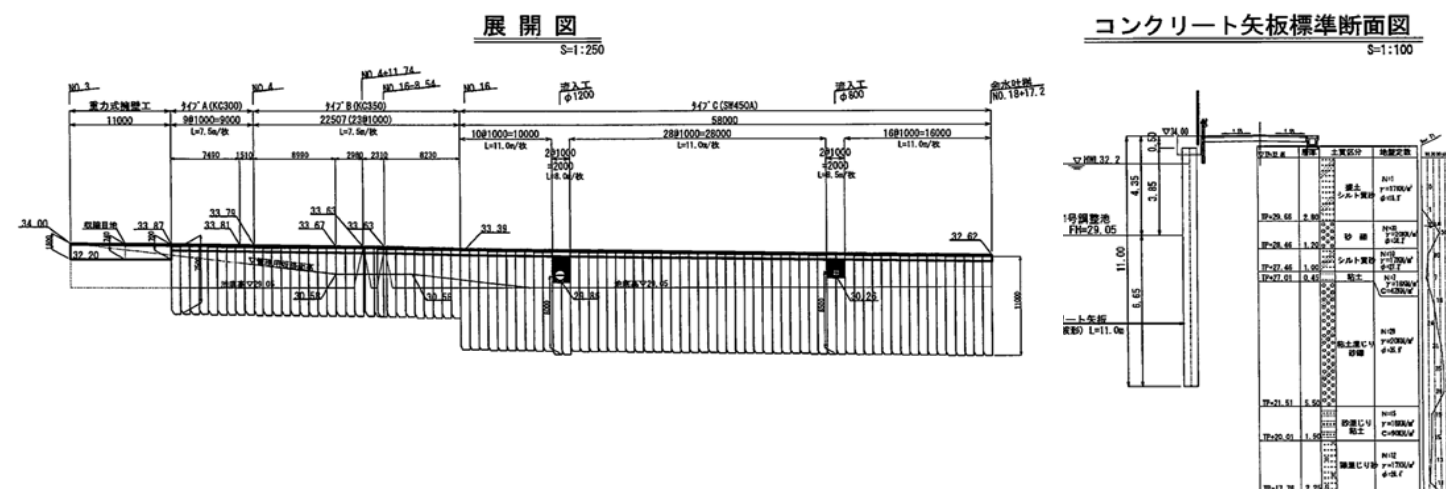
展 開 図
S=1:250

コンクリート矢板標準断面図
S=1:100

NO.3
NO.4
NO.4+11.74
NO.16-8.54
NO.16
流入工
φ1200
流入工
φ800
余水吐側
NO.18+17.2

重力式擁壁工
タイプA(KC300)
タイプB(KC350)
タイプC(SW450A)

11000
9@1000=9000
L=7.5m/枚
22507(23@1000)
L=7.5m/枚
58000
10@1000=10000
L=11.0m/枚
28@1000=28000
L=11.0m/枚
16@1000=16000
L=11.0m/枚
2@1000
=2000
L=8.0m/枚
2@1000
=2000
L=8.5m/枚

7490
1510
8990
2980
2310
8230

34.00
33.87
33.79
33.81
33.63
33.67
33.63
33.39
32.62
32.20
30.58
30.58
29.05
28.84
30.26
1000

▽HWL32.2
▽34.00
0.50
4.35
3.85
1号調整池
FH=29.05
11.00
6.65
ート矢板
L=11.0m

土質区分
地盤定数
盛土
シルト質砂
砂礫
シルト質砂
粘土
粘土混じり砂礫
砂混じり粘土
礫混じり砂
TP=29.65
TP=28.45
TP=27.65
TP=27.01
TP=21.51
TP=20.01
2.80
1.20
0.80
0.45
5.50
1.50
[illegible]